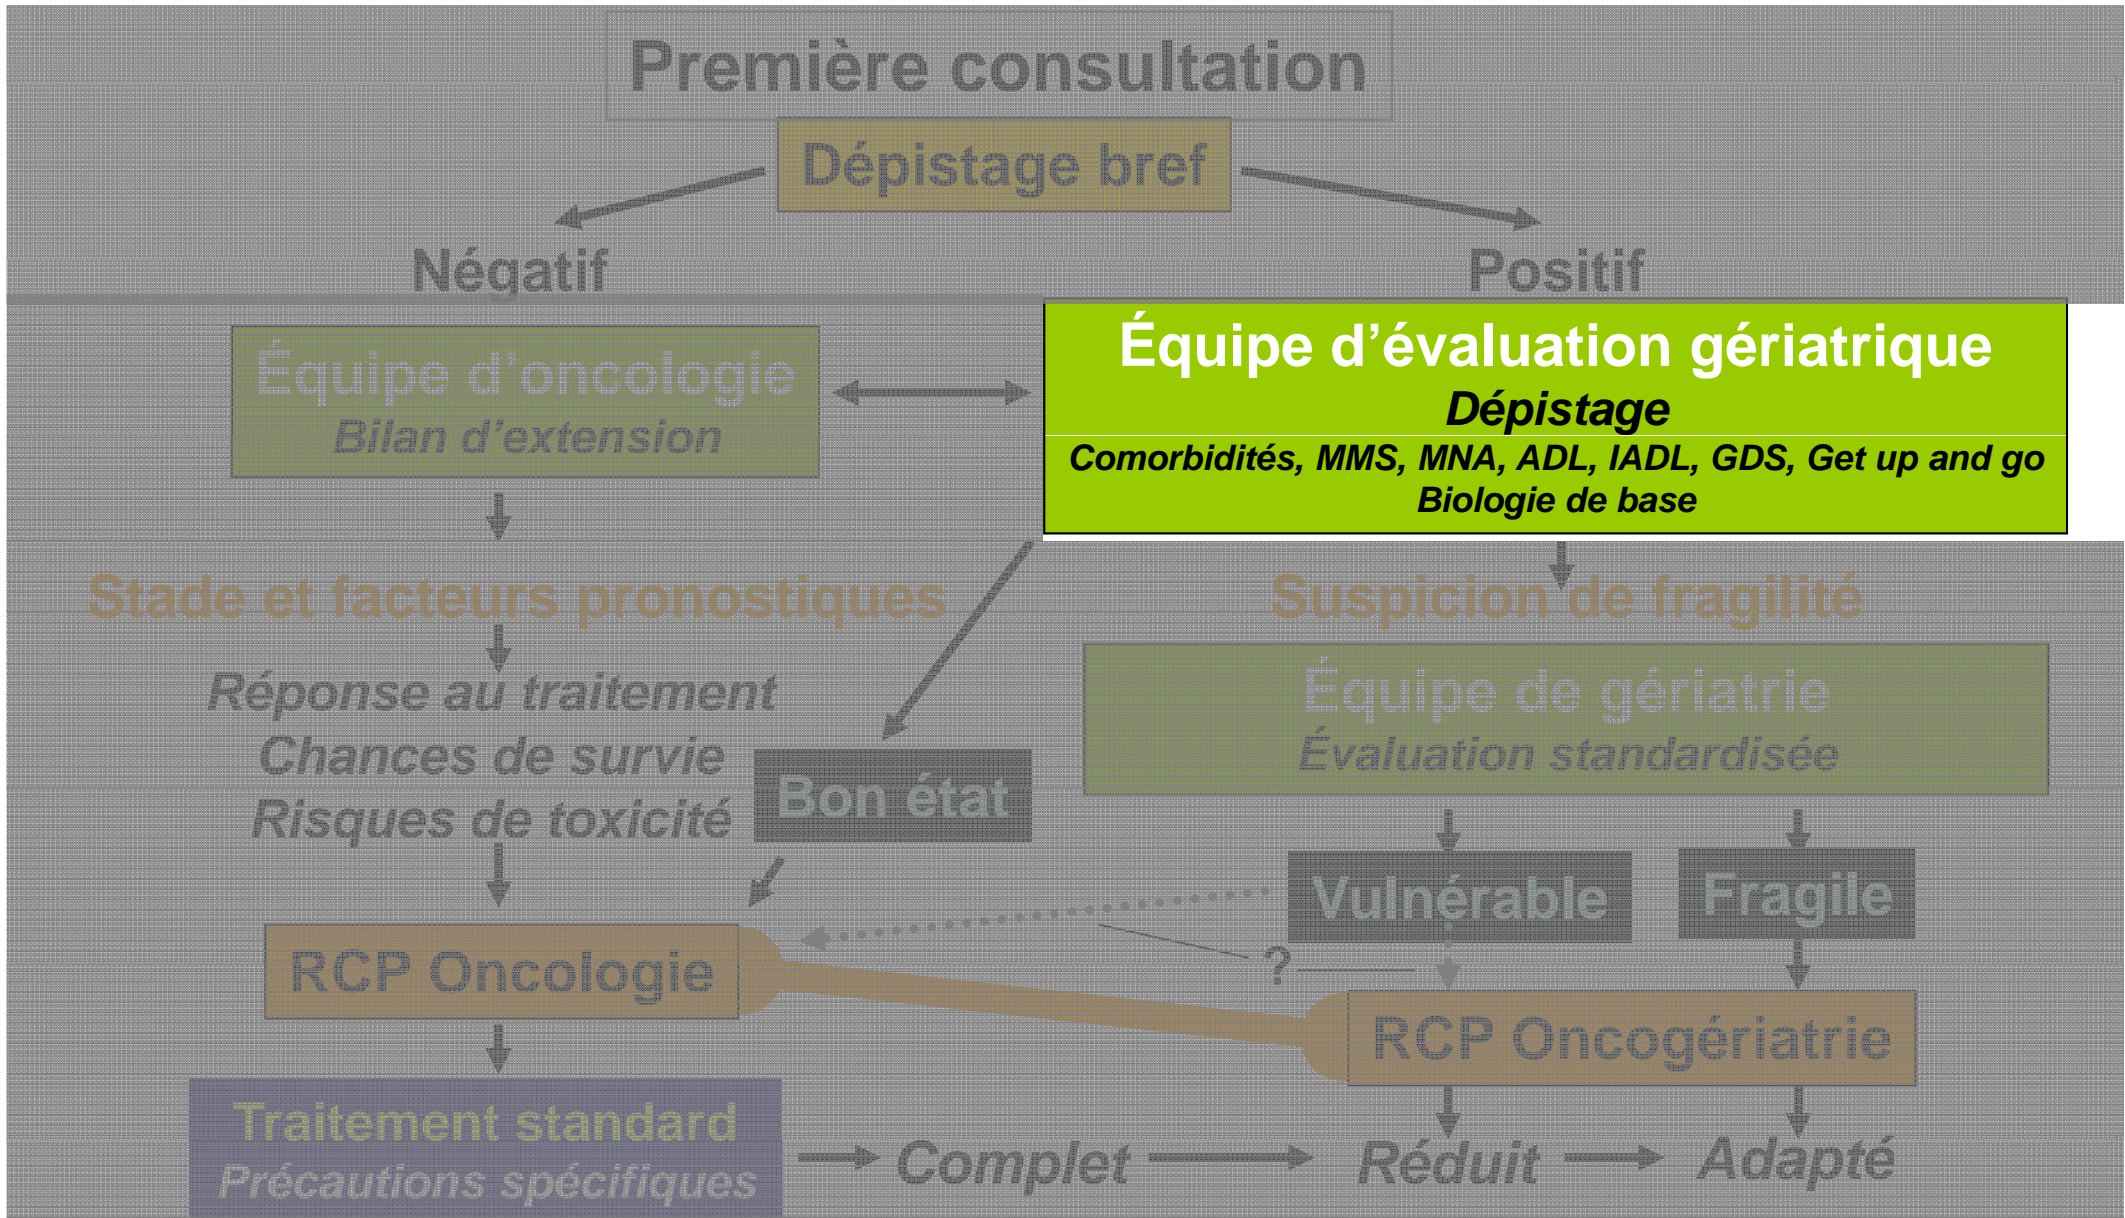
Première consultation

Dépistage bref

Négatif

Positif

Équipe d'oncologie
Bilan d'extension

Équipe d'évaluation gériatrique
Dépistage
Comorbidités, MMS, MNA, ADL, IADL, GDS, Get up and go
Biologie de base

Stade et facteurs pronostiques

Suspicion de fragilité

Réponse au traitement
Chances de survie
Risques de toxicité

Bon état

Équipe de gériatrie
Évaluation standardisée

Vulnérable

Fragile

?

RCP Oncologie

RCP Oncogériatrie

Traitement standard
Précautions spécifiques

Complet

Réduit

Adapté